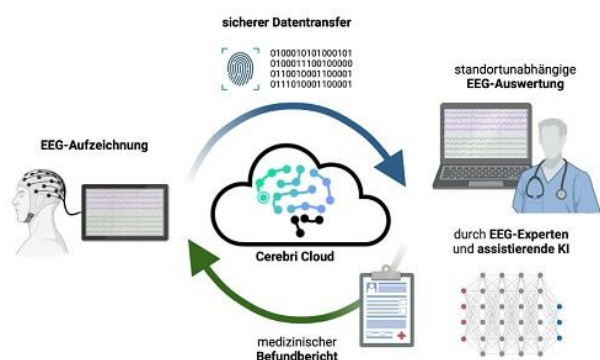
sicherer Datentransfer

0100010101000101
0100011100100000
0110010001100001
0111010001100001

standortunabhängige
EEG-Auswertung

EEG-Aufzeichnung

Cerebri Cloud

durch EEG-Experten
und assistierende KI

medizinischer
Befundbericht